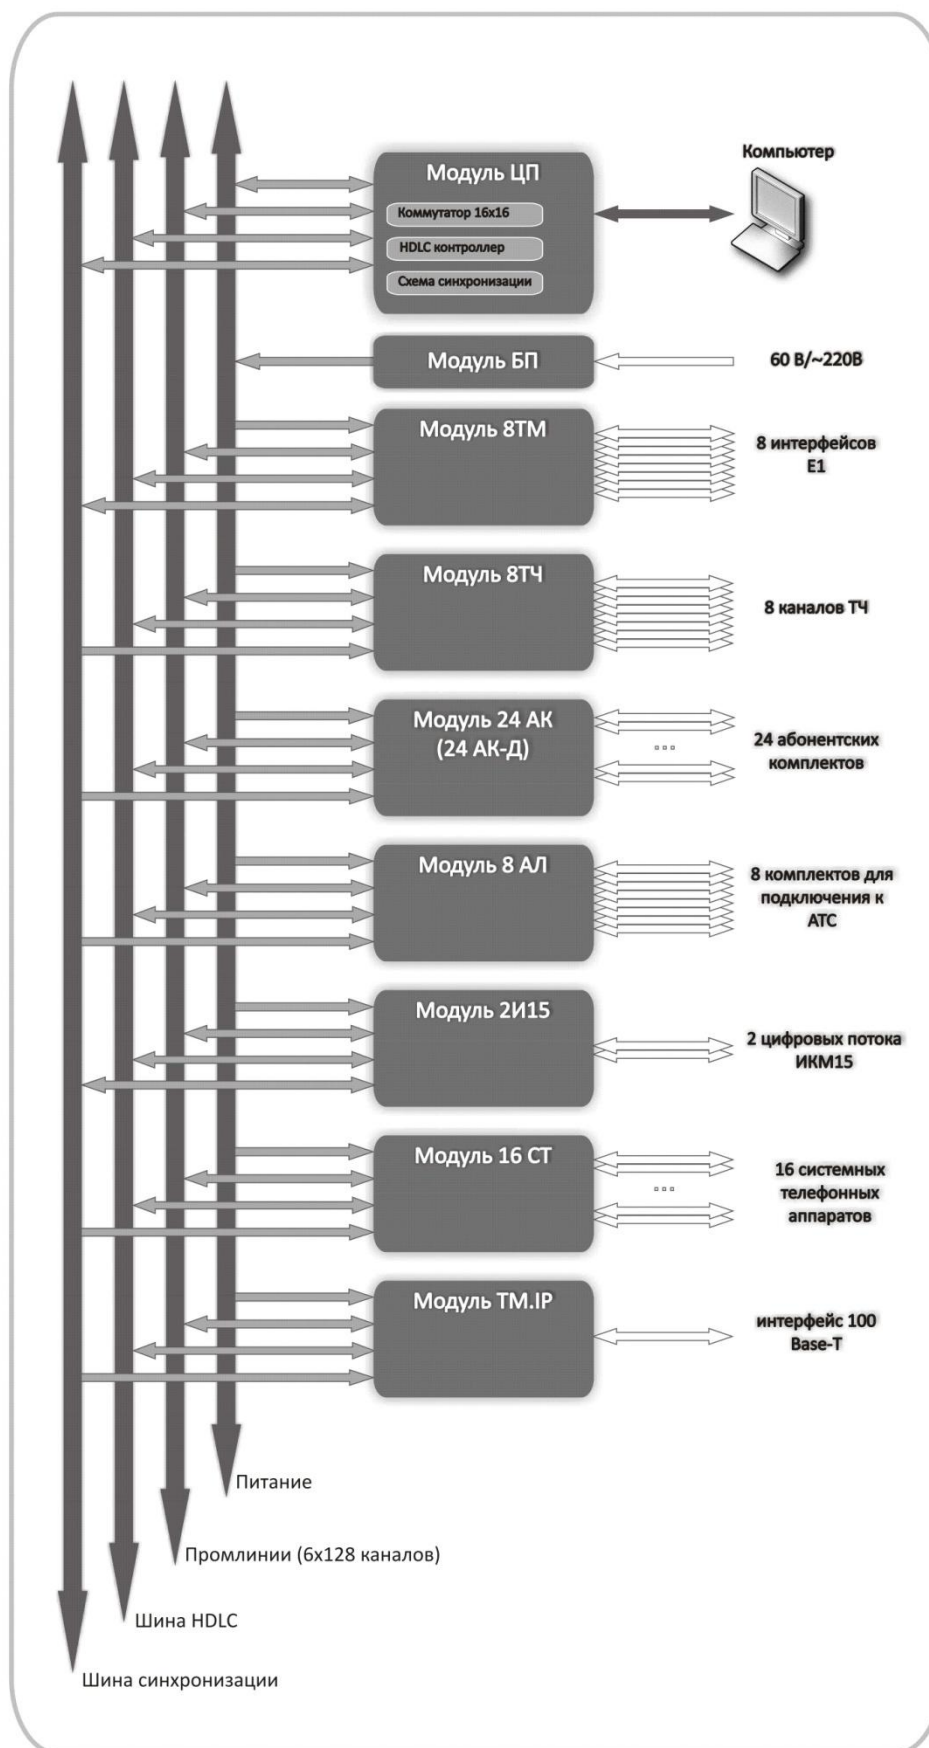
Модуль ЦП

Коммутатор 16x16

HDLC контроллер

Схема синхронизации

Компьютер

Модуль БП

60 В/~220В

Модуль 8ТМ

8 интерфейсов E1

Модуль 8ТЧ

8 каналов ТЧ

Модуль 24 АК (24 АК-Д)

24 абонентских комплектов

Модуль 8 АЛ

8 комплектов для подключения к АТС

Модуль 2И15

2 цифровых потока ИКМ15

Модуль 16 СТ

16 системных телефонных аппаратов

Модуль ТМ.IP

интерфейс 100 Base-T

Питание

Промлинии (6x128 каналов)

Шина HDLC

Шина синхронизации